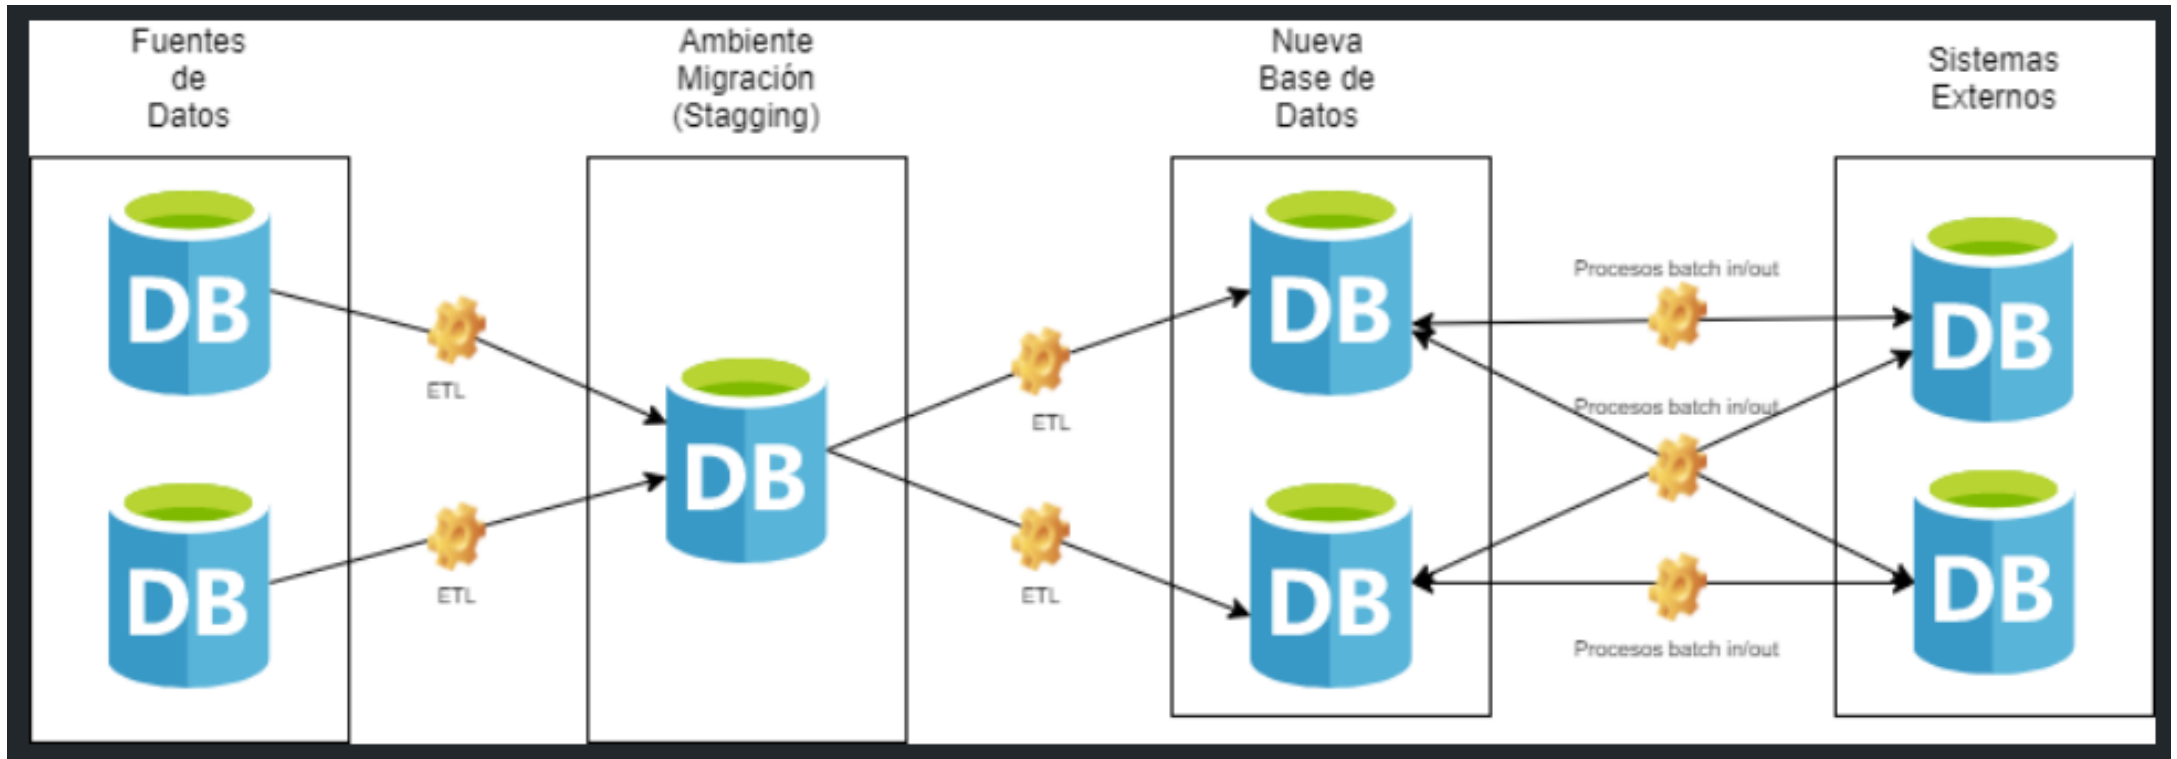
Fuentes de Datos

Ambiente Migración (Stagging)

Nueva Base de Datos

Sistemas Externos

DB

DB

ETL

ETL

DB

ETL

ETL

DB

DB

Procesos batch in/out

Procesos batch in/out

Procesos batch in/out

DB

DB